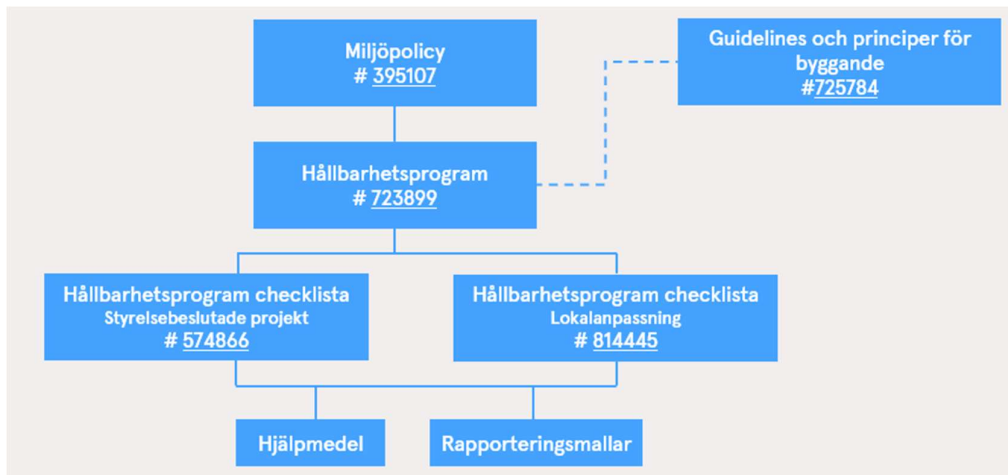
Miljöpolicy
# 395107

Guidelines och principer för byggande
#725784

Hållbarhetsprogram
# 723899

Hållbarhetsprogram checklista
Styrelsebeslutade projekt
# 574866

Hållbarhetsprogram checklista
Lokalanpassning
# 814445

Hjälpmedel

Rapporteringsmallar